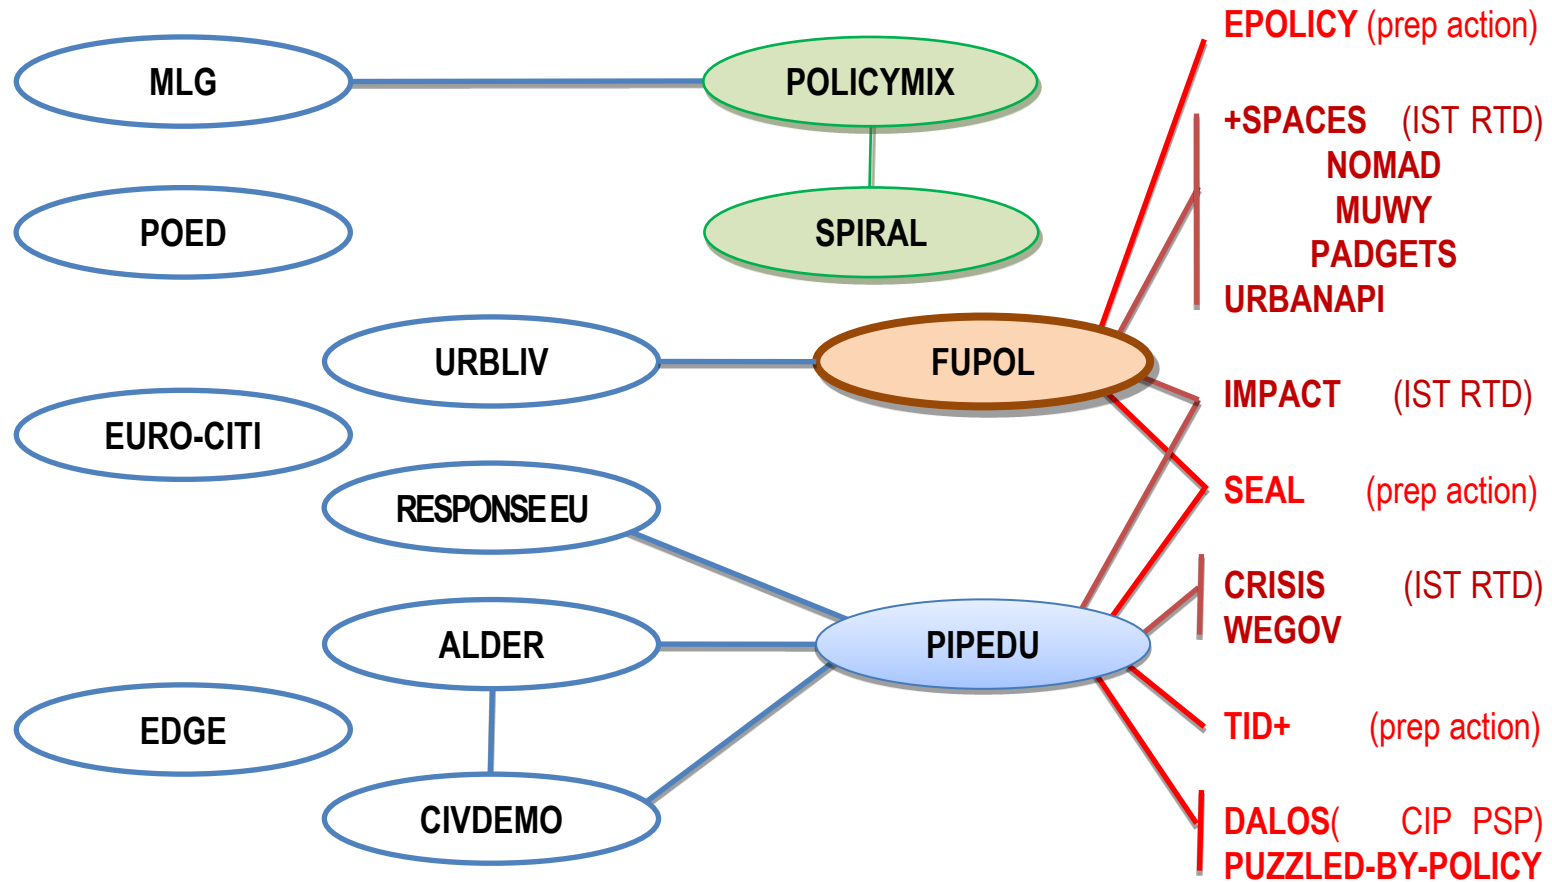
MLG

POLICYMIX

SPIRAL

POED

URBLIV

FUPOL

EURO-CITI

RESPONSE EU

ALDER

PIPEDU

EDGE

CIVDEMO

EPOLICY (prep action)

+SPACES (IST RTD)
NOMAD
MUWY
PADGETS
URBANAPI

IMPACT (IST RTD)

SEAL (prep action)

CRISIS (IST RTD)
WEGOV

TID+ (prep action)

DALOS( CIP PSP)
PUZZLED-BY-POLICY